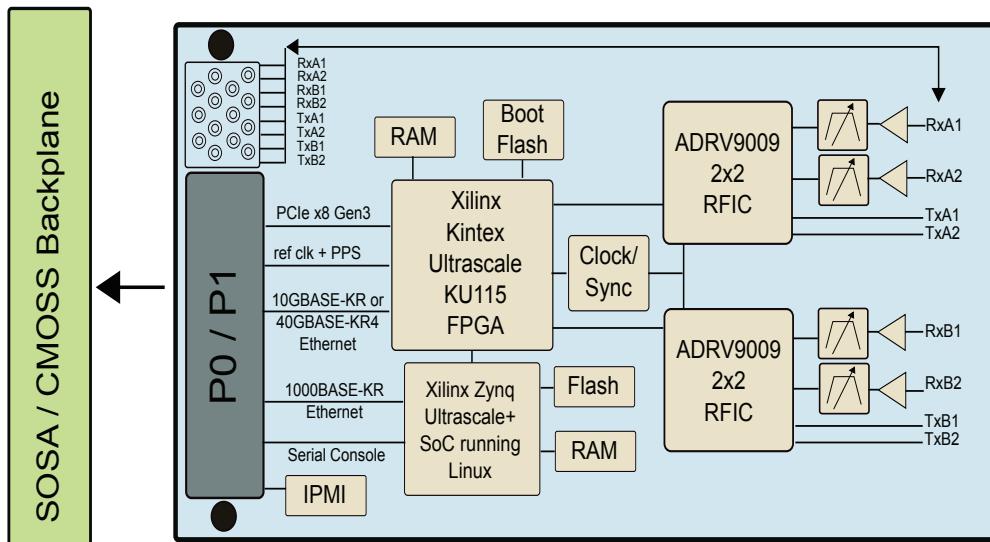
SOSA / CMOSS Backplane

RxA1
RxA2
RxB1
RxB2
TxA1
TxA2
TxB1
TxB2

P0 / P1

RAM

Boot Flash

Xilinx Kintex Ultrascale KU115 FPGA

PCIe x8 Gen3

ref clk + PPS

10GBASE-KR or 40GBASE-KR4 Ethernet

1000BASE-KR Ethernet

Serial Console

IPMI

Xilinx Zynq Ultrascale+ SoC running Linux

Flash

RAM

Clock/ Sync

ADRV9009 2x2 RFIC

ADRV9009 2x2 RFIC

RxA1
RxA2
TxA1
TxA2
RxB1
RxB2
TxB1
TxB2